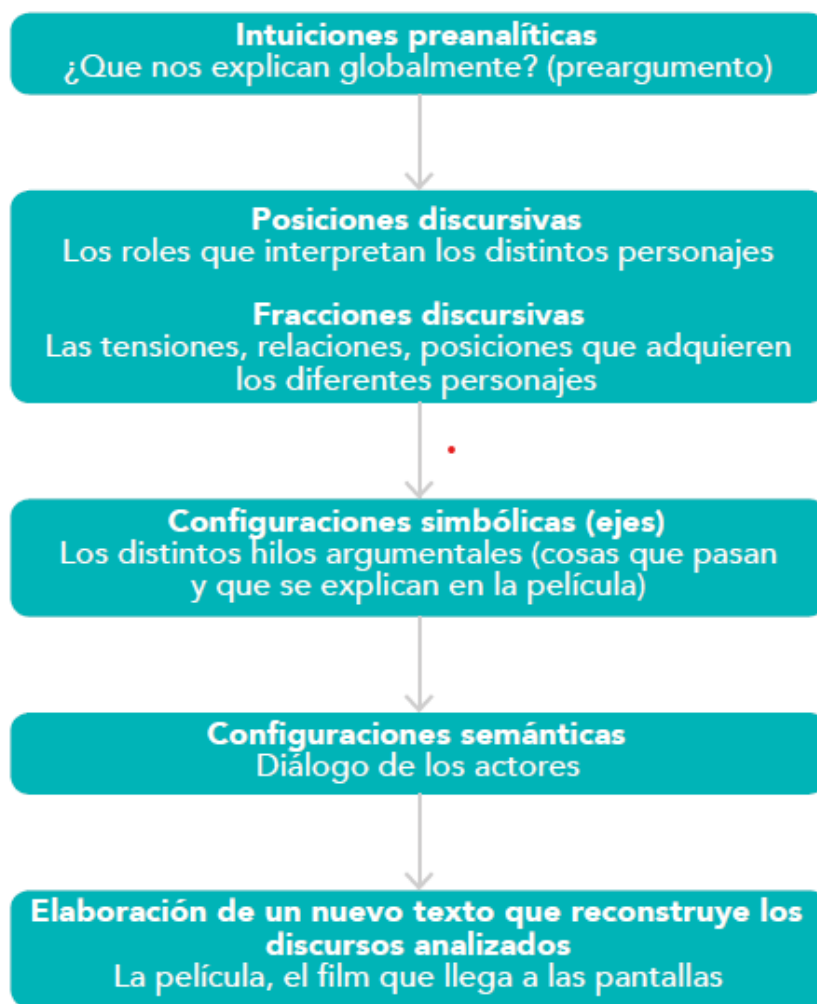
Intuiciones preanalíticas
¿Que nos explican globalmente? (preargumento)

Posiciones discursivas
Los roles que interpretan los distintos personajes

Fracciones discursivas
Las tensiones, relaciones, posiciones que adquieren los diferentes personajes

Configuraciones simbólicas (ejes)
Los distintos hilos argumentales (cosas que pasan y que se explican en la película)

Configuraciones semánticas
Diálogo de los actores

Elaboración de un nuevo texto que reconstruye los discursos analizados
La película, el film que llega a las pantallas